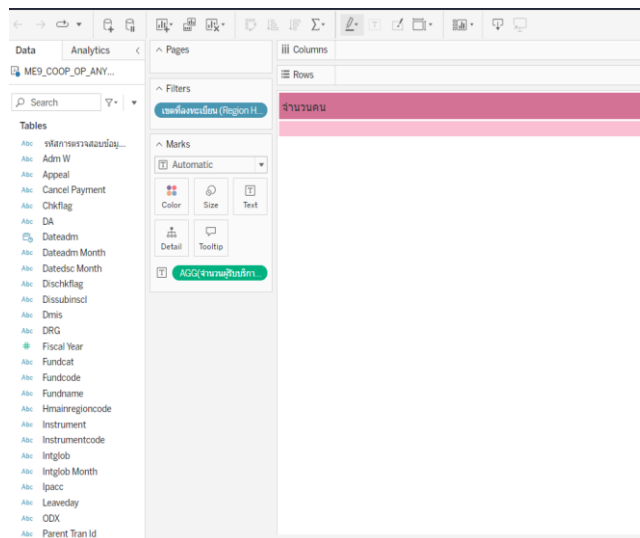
Data Analytics

ME9_COOP_OP_ANY...

Search

Tables

Abc รหัสการตรวจสอบข้อมู...
Abc Adm W
Abc Appeal
Abc Cancel Payment
Abc Chkflag
Abc DA
Dateadm
Abc Dateadm Month
Abc Datedsc Month
Abc Dischkflag
Abc Dissubinscl
Abc Dmis
Abc DRG
Fiscal Year
Abc Fundcat
Abc Fundcode
Abc Fundname
Abc Hmainregioncode
Abc Instrument
Abc Instrumentcode
Abc Intglob
Abc Intglob Month
Abc Ipacc
Abc Leaveday
Abc ODX
Abc Parent Tran Id

Pages

Filters

เขตที่ลงทะเบียน (Region H...

Marks

Automatic

Color Size Text

Detail Tooltip

AGG(จำนวนผู้รับบริก...

Columns

Rows

จำนวนคน